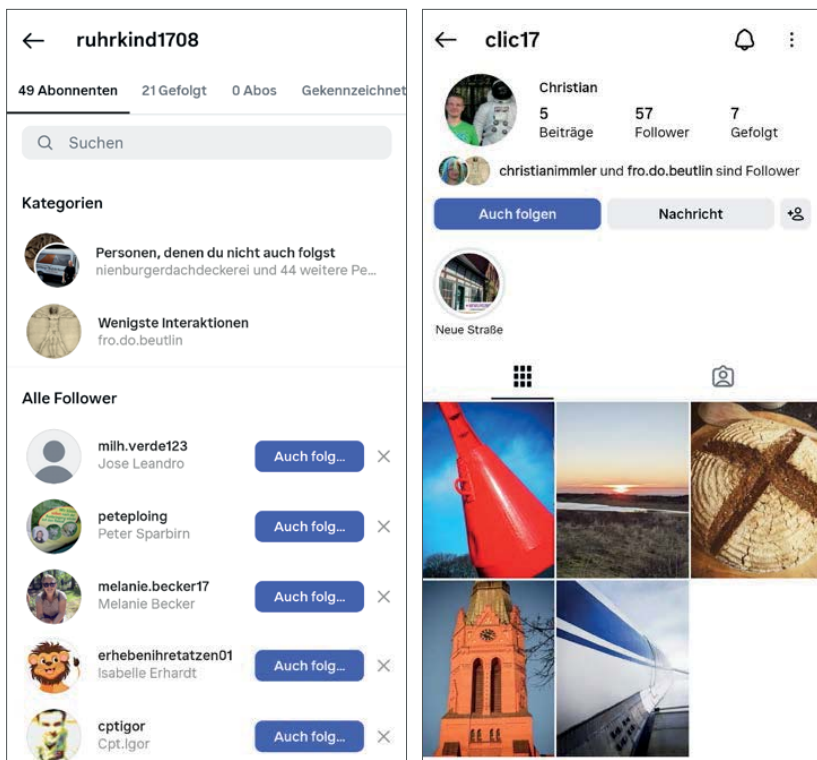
ruhrkind1708

49 Abonnenten 21 Gefolgt 0 Abos Gekennzeichnet

Suchen

Kategorien

Personen, denen du nicht auch folgst
nienburgerdachdeckerei und 44 weitere Pe...

Wenigste Interaktionen
fro.do.beutlin

Alle Follower

milh.verde123
Jose Leandro
Auch folg...

peteploing
Peter Sparbirn
Auch folg...

melanie.becker17
Melanie Becker
Auch folg...

erhebenihretatzen01
Isabelle Erhardt
Auch folg...

cptigor
Cpt.Igor
Auch folg...

clic17

Christian
5 Beiträge
57 Follower
7 Gefolgt

christianimmler und fro.do.beutlin sind Follower

Auch folgen
Nachricht

Neue Straße